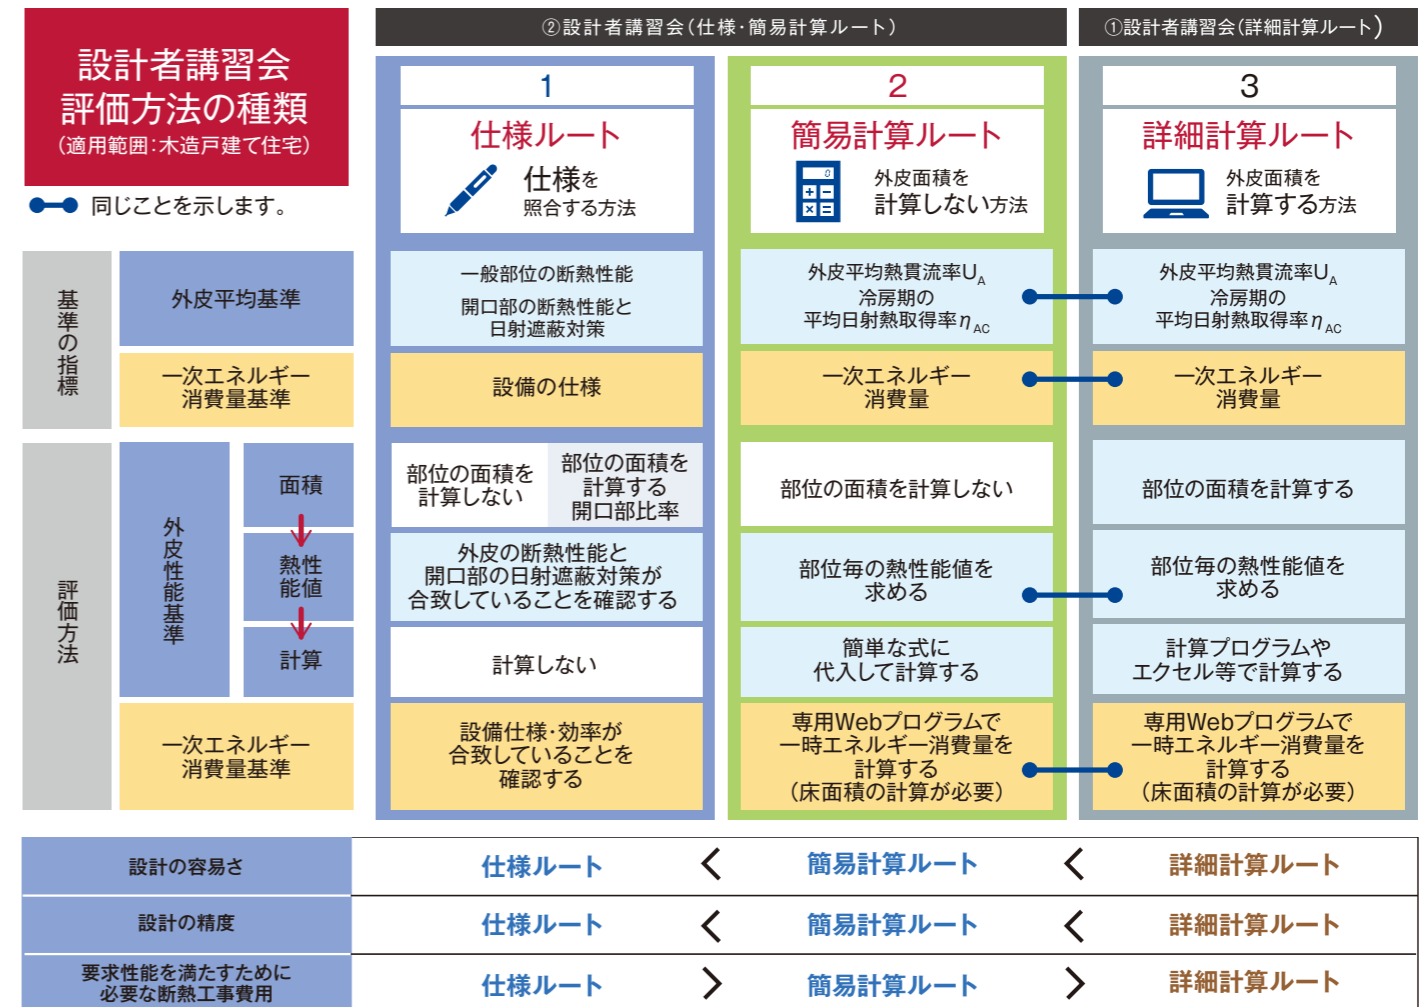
設計者講習会
評価方法の種類
（適用範囲：木造戸建て住宅）

同じことを示します。

②設計者講習会（仕様・簡易計算ルート）

①設計者講習会（詳細計算ルート）

1
仕様ルート
仕様を照合する方法

2
簡易計算ルート
外皮面積を計算しない方法

3
詳細計算ルート
外皮面積を計算する方法

基準の指標

外皮平均基準

一次エネルギー消費量基準

一般部位の断熱性能
開口部の断熱性能と日射遮蔽対策

外皮平均熱貫流率$U_A$
冷房期の平均日射熱取得率$\eta_{AC}$

外皮平均熱貫流率$U_A$
冷房期の平均日射熱取得率$\eta_{AC}$

設備の仕様

一次エネルギー消費量

一次エネルギー消費量

評価方法

外皮性能基準

面積

熱性能値

計算

部位の面積を計算しない

部位の面積を計算する
開口部比率

部位の面積を計算しない

部位の面積を計算する

外皮の断熱性能と開口部の日射遮蔽対策が合致していることを確認する

部位毎の熱性能値を求める

部位毎の熱性能値を求める

計算しない

簡単な式に代入して計算する

計算プログラムやエクセル等で計算する

一次エネルギー消費量基準

設備仕様・効率が合致していることを確認する

専用Webプログラムで一時エネルギー消費量を計算する（床面積の計算が必要）

専用Webプログラムで一時エネルギー消費量を計算する（床面積の計算が必要）

| 設計の容易さ | 仕様ルート | ＜ | 簡易計算ルート | ＜ | 詳細計算ルート |
|---|---|---|---|---|---|
| 設計の精度 | 仕様ルート | ＜ | 簡易計算ルート | ＜ | 詳細計算ルート |
| 要求性能を満たすために必要な断熱工事費用 | 仕様ルート | ＞ | 簡易計算ルート | ＞ | 詳細計算ルート |